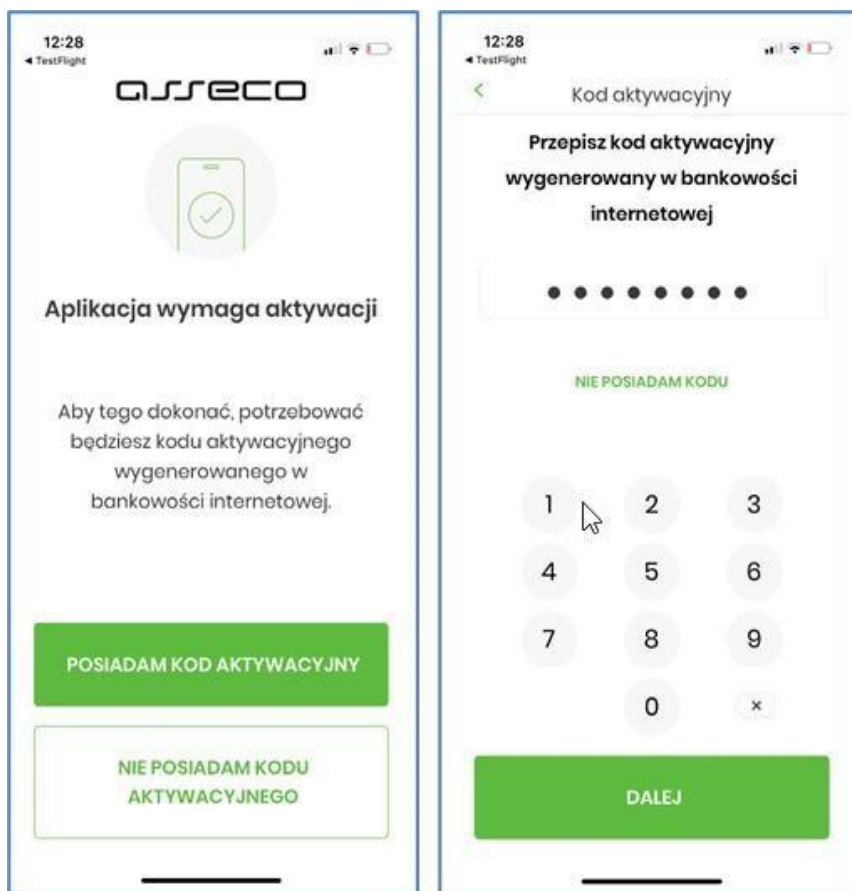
12:28
◂ TestFlight

asseco

Aplikacja wymaga aktywacji

Aby tego dokonać, potrzebować będziesz kodu aktywacyjnego wygenerowanego w bankowości internetowej.

POSIADAM KOD AKTYWACYJNY

NIE POSIADAM KODU AKTYWACYJNEGO

12:28
◂ TestFlight

<

Kod aktywacyjny

Przepisz kod aktywacyjny wygenerowany w bankowości internetowej

••••••••

NIE POSIADAM KODU

1 2 3
4 5 6
7 8 9
0 ×

DALEJ